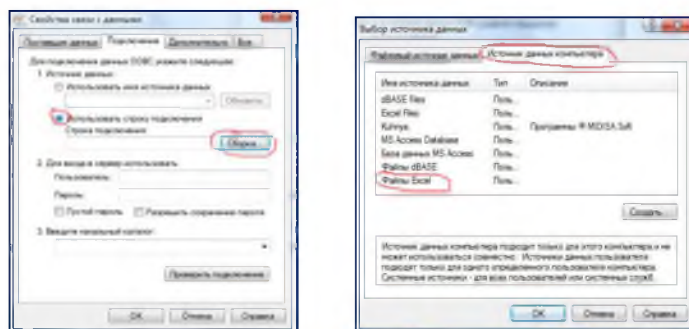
Свойства связи с данными

Поставщик данных | Подключение | Дополнительно | Все

Для подключения к данным ODBC укажите следующее:
1. Источник данных:
Использовать имя источника данных
Обновить
Использовать строку подключения
Строка подключения:
Сборка...
2. Для входа в сервер использовать:
Пользователь:
Пароль:
Пустой пароль
Разрешить сохранение пароля
3. Введите начальный каталог:

Проверить подключение

OK | Отмена | Справка

Выбор источника данных

Файловый источник данных | Источник данных компьютера

| Имя источника данных | Тип | Описание |
|---|---|---|
| dBASE Files | Поль... | |
| Excel Files | Поль... | |
| Kuhnya | Поль... | Программы ® MOXSA Soft |
| MS Access Database | Поль... | |
| База данных MS Access | Поль... | |
| Файлы dBASE | Поль... | |
| Файлы Excel | Поль... | |

Создать...

Источник данных компьютера подходит только для этого компьютера и не может использоваться совместно. Источники данных пользователя подходят только для одного определенного пользователя компьютера. Системные источники - для всех пользователей или системных служб.

OK | Отмена | Справка